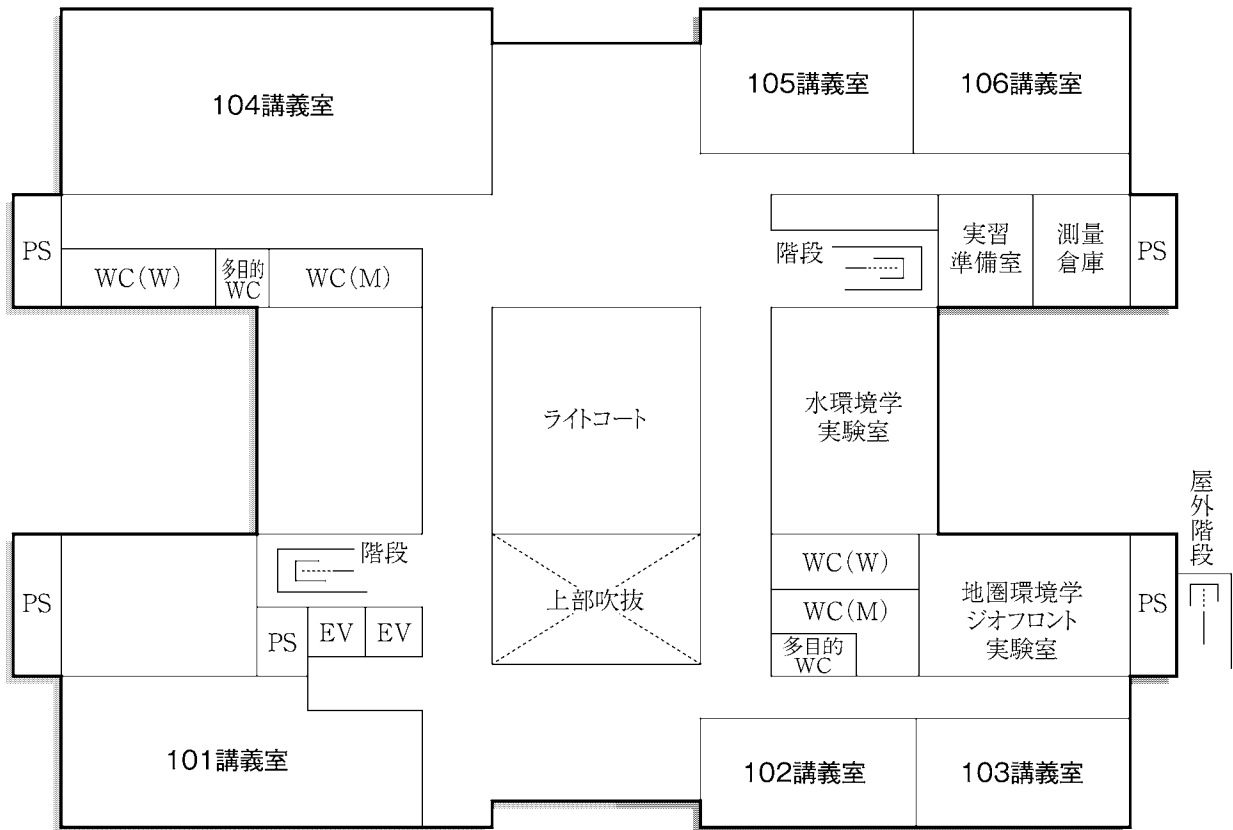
104講義室

105講義室

106講義室

PS

WC(W)

多目的
WC

WC(M)

階段

実習
準備室

測量
倉庫

PS

ライトコート

水環境学
実験室

屋外
階段

PS

階段

上部吹抜

WC(W)

WC(M)

多目的
WC

地圏環境学
ジオフロント
実験室

PS

PS

EV

EV

101講義室

102講義室

103講義室